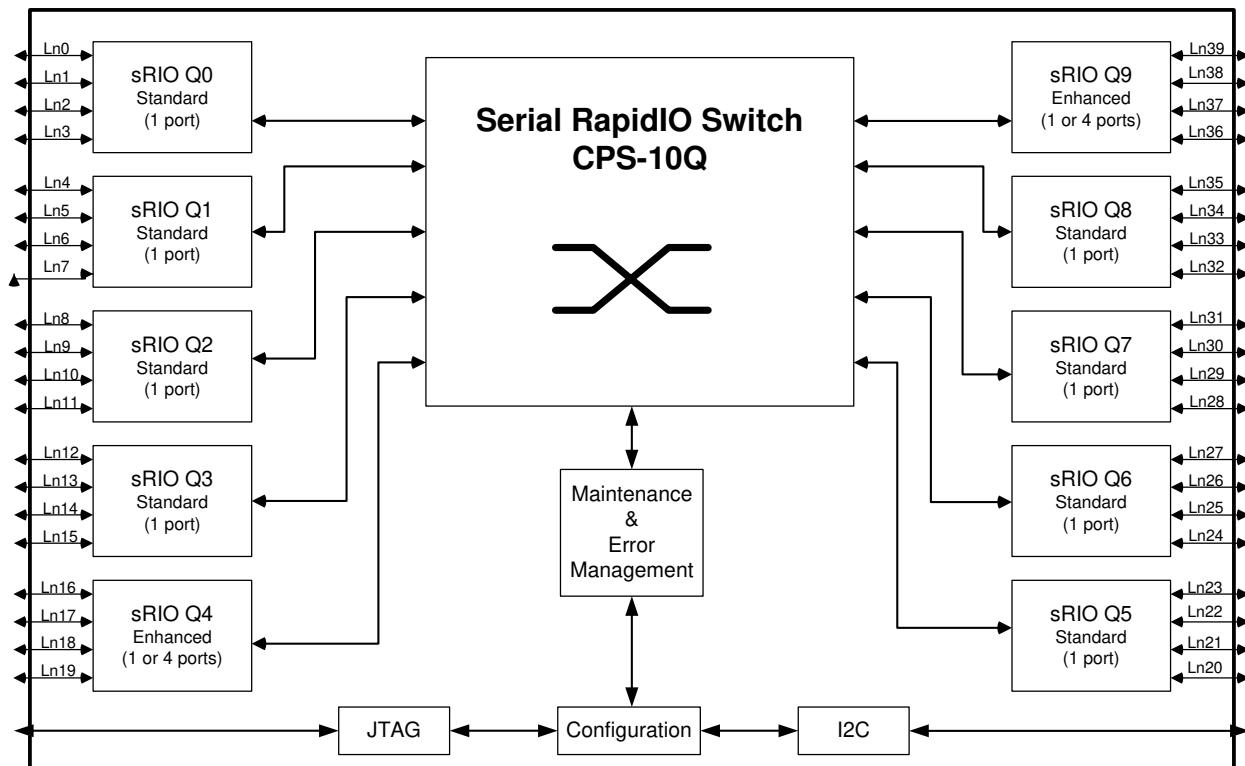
Ln0
Ln1
Ln2
Ln3
sRIO Q0
Standard
(1 port)

Ln4
Ln5
Ln6
Ln7
sRIO Q1
Standard
(1 port)

Ln8
Ln9
Ln10
Ln11
sRIO Q2
Standard
(1 port)

Ln12
Ln13
Ln14
Ln15
sRIO Q3
Standard
(1 port)

Ln16
Ln17
Ln18
Ln19
sRIO Q4
Enhanced
(1 or 4 ports)

Serial RapidIO Switch
CPS-10Q

Maintenance
&
Error
Management

sRIO Q9
Enhanced
(1 or 4 ports)
Ln39
Ln38
Ln37
Ln36

sRIO Q8
Standard
(1 port)
Ln35
Ln34
Ln33
Ln32

sRIO Q7
Standard
(1 port)
Ln31
Ln30
Ln29
Ln28

sRIO Q6
Standard
(1 port)
Ln27
Ln26
Ln25
Ln24

sRIO Q5
Standard
(1 port)
Ln23
Ln22
Ln21
Ln20

JTAG
Configuration
I2C